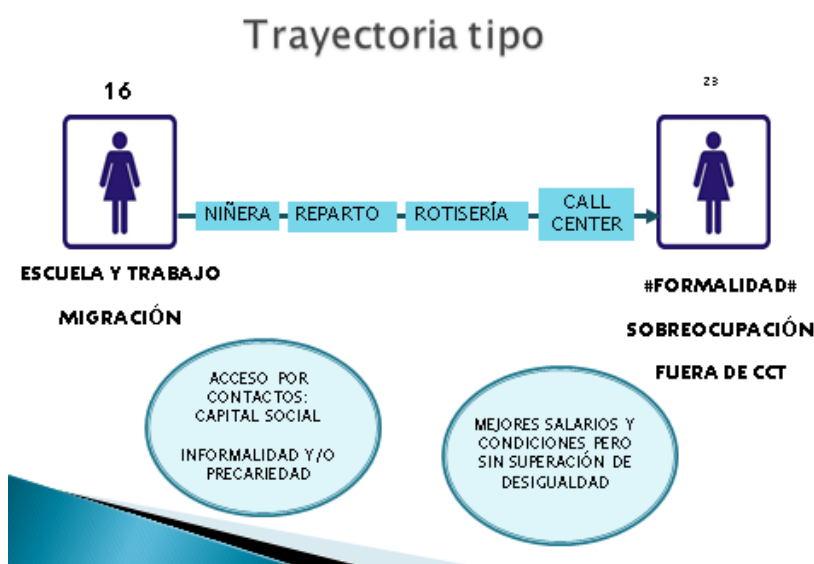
Trayectoria tipo

16

23

NIÑERA

REPARTO

ROTISERÍA

CALL CENTER

ESCUELA Y TRABAJO

MIGRACIÓN

#FORMALIDAD#

SOBREOCUPACIÓN

FUERA DE CCT

ACCESO POR CONTACTOS: CAPITAL SOCIAL

INFORMALIDAD Y/O PRECARIEDAD

MEJORES SALARIOS Y CONDICIONES PERO SIN SUPERACIÓN DE DESIGUALDAD